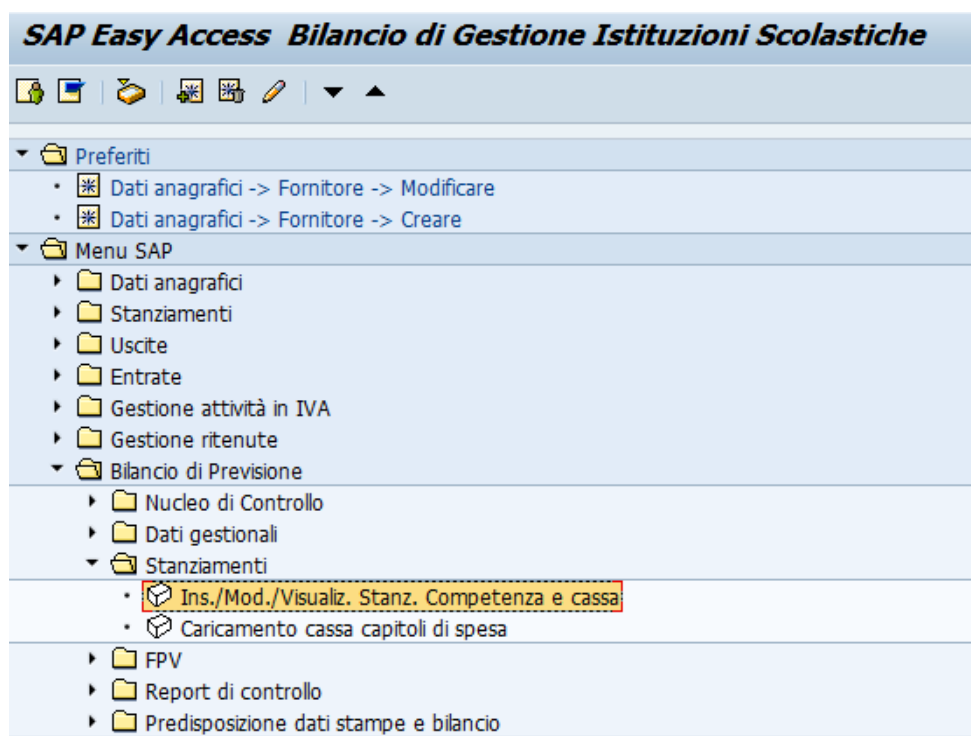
SAP Easy Access Bilancio di Gestione Istituzioni Scolastiche

Preferiti
Dati anagrafici -> Fornitore -> Modificare
Dati anagrafici -> Fornitore -> Creare
Menu SAP
Dati anagrafici
Stanziamenti
Uscite
Entrate
Gestione attività in IVA
Gestione ritenute
Bilancio di Previsione
Nucleo di Controllo
Dati gestionali
Stanziamenti
Ins./Mod./Visualiz. Stanz. Competenza e cassa
Caricamento cassa capitoli di spesa
FPV
Report di controllo
Predisposizione dati stampe e bilancio